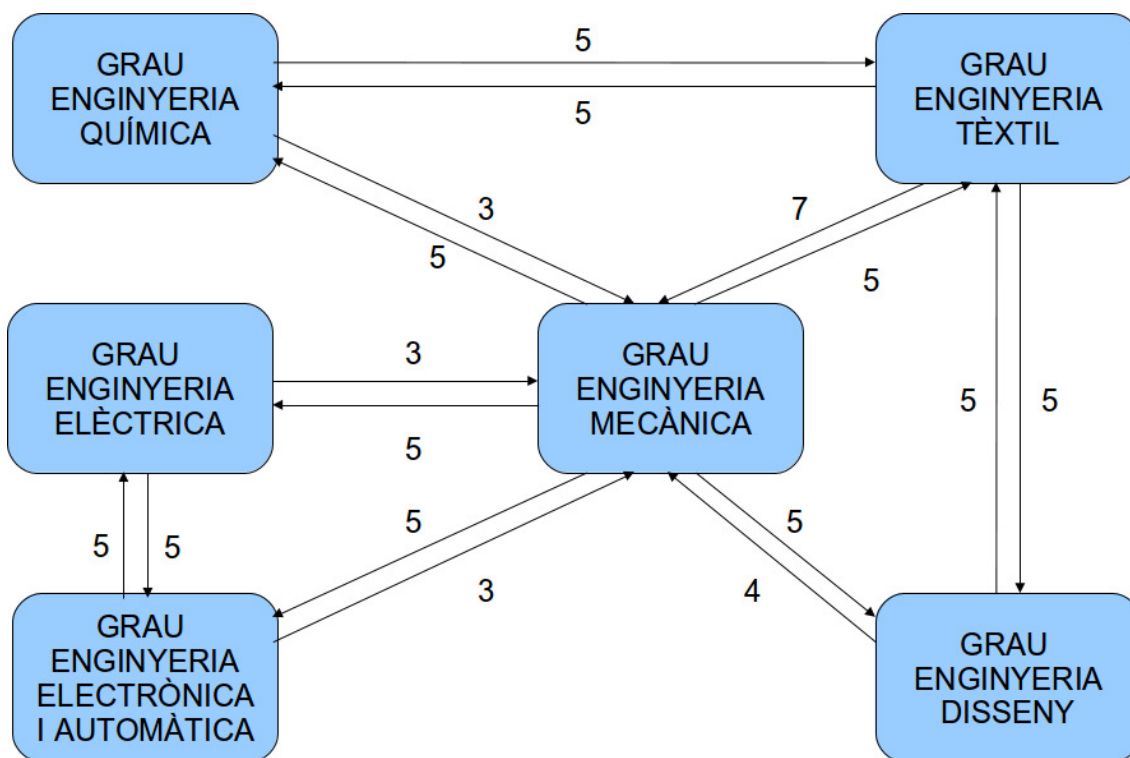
GRAU ENGINYERIA QUÍMICA

5

5

GRAU ENGINYERIA TÈXTIL

3

5

7

5

GRAU ENGINYERIA ELÈCTRICA

3

5

GRAU ENGINYERIA MECÀNICA

5

5

5

5

5

5

3

4

GRAU ENGINYERIA ELECTRÒNICA I AUTOMÀTICA

GRAU ENGINYERIA DISSENY